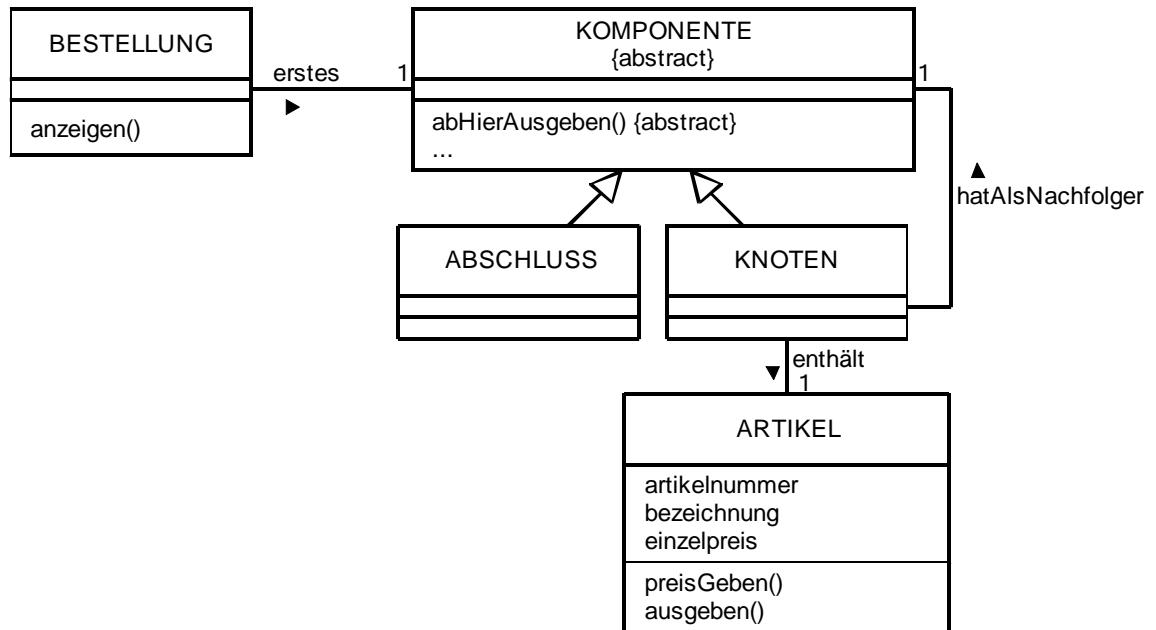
BESTELLUNG

anzeigen()

erstes ▶ 1

KOMPONENTE
{abstract}

abHierAusgeben() {abstract}
...

1

▲ hatAlsNachfolger

ABSCHLUSS

KNOTEN

▼ enthält
1

ARTIKEL

artikelnummer
bezeichnung
einzelpreis

preisGeben()
ausgeben()